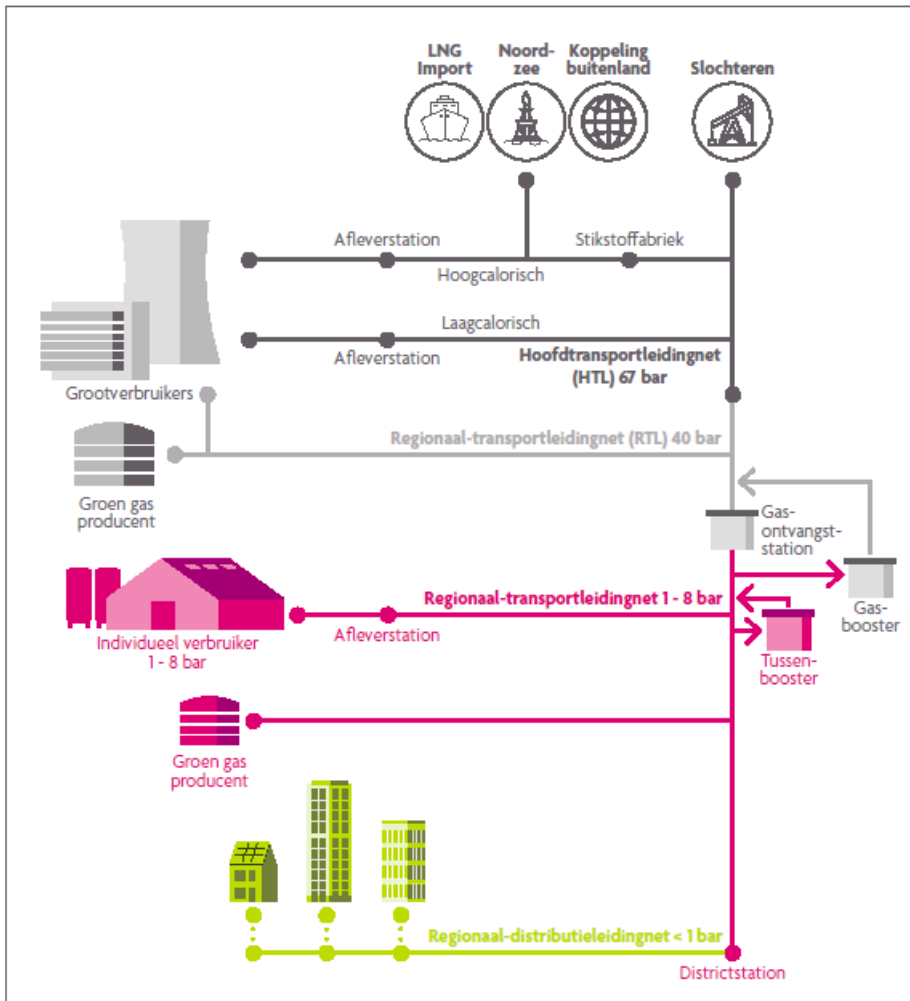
LNG Import

Noordzee

Koppeling buitenland

Slochteren

Afleverstation

Stikstoffabriek

Hoogcalorisch

Laagcalorisch

Afleverstation

Hoofdtransportleidingnet (HTL) 67 bar

Grootverbruikers

Regionaal-transportleidingnet (RTL) 40 bar

Groen gas producent

Gasontvangststation

Gasbooster

Regionaal-transportleidingnet 1 - 8 bar

Individueel verbruiker 1 - 8 bar

Afleverstation

Tussenbooster

Groen gas producent

Regionaal-distributieleidingnet < 1 bar

Districtstation